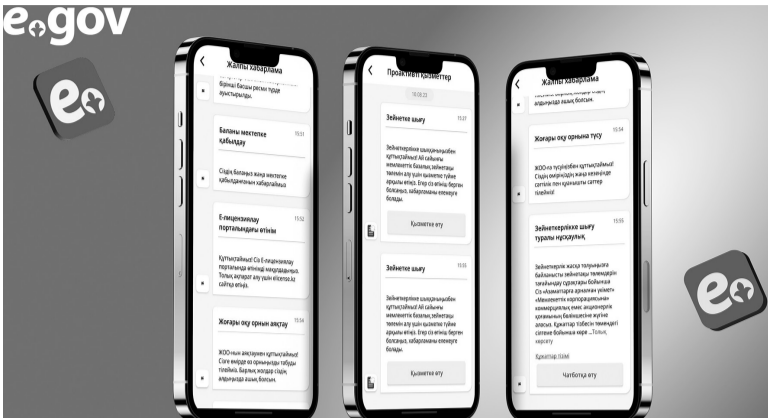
egov

eo

Жалпы хабарлама

бірінші басшы ресми түрде ауыстырылды.

Баланы мектепке қабылдау

15:31

Сіздің балаңыз жаңа мектепке қабылданғаны хабарланды

Е-лицензиялау порталындағы өтінім

15:52

Құттықтаймыз! Сіз Е-лицензиялау порталында өтінішті жіберіңіз. Толық ақпарат алу үшін elicense.kz сайтқа өтіңіз.

Жоғары оқу орнын аяқтау

15:54

ЖОО-ның аяқтауын құттықтаймыз! Сізге өмірде өз орныңызды табуды тілейміз. Барлық жолдар сіздің алдыңызда ашық болсын.

Проактивті қызметтер

18:08:23

Зейнетке шығу

15:27

Зейнеткерлікке шығуыңызбен құттықтаймыз! Ай сайынғы мемлекеттік базалық зейнетақы төлемін алу үшін қызметке түйме арқылы өтіңіз. Егер сіз өтініш берген болсаңыз, хабарламаны елемеуге болады.

Қызметке өту

Зейнетке шығу

15:55

Зейнеткерлікке шығуыңызбен құттықтаймыз! Ай сайынғы мемлекеттік базалық зейнетақы төлемін алу үшін қызметке түйме арқылы өтіңіз. Егер сіз өтініш берген болсаңыз, хабарламаны елемеуге болады.

Қызметке өту

Жалпы хабарлама

алдыңызда ашық болсын.

Жоғары оқу орнына түсу

15:54

ЖОО-на түскеніңізбен құттықтаймыз! Сіздің өміріңіздің жаңа кезеңінде сәттілік пен қызықты сәттер тілейміз!

Зейнеткерлікке шығу туралы нұсқаулық

15:55

Зейнеткерлікке жасқа толуыңызға байланысты зейнетақы төлемдерін тағайындау сұрақтары бойынша Сіз «Азаматтарға арналған үкімет» «Мемлекеттік корпорациясына» коммерциялық емес акционерлік қоғамының бөлімшесіне жүгіне аласыз. Құжаттар тізбесін төмендегі сілтеме бойынша көре ...Толық көрсету

Құжаттар тізімі

Чатботқа өту

eo